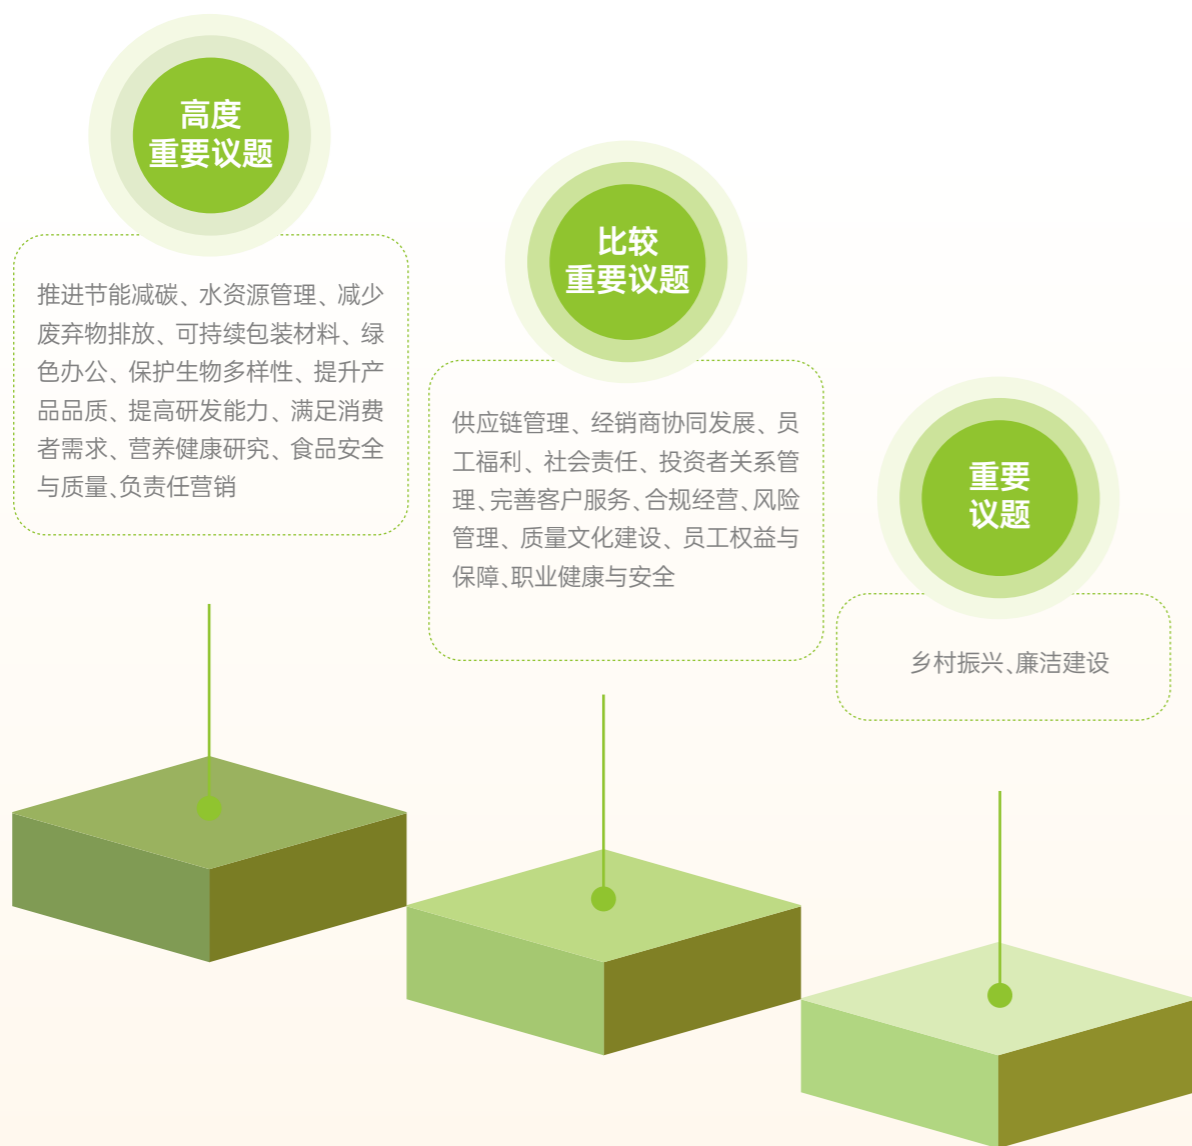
高度
重要议题

推进节能减碳、水资源管理、减少废弃物排放、可持续包装材料、绿色办公、保护生物多样性、提升产品品质、提高研发能力、满足消费者需求、营养健康研究、食品安全与质量、负责任营销

比较
重要议题

供应链管理、经销商协同发展、员工福利、社会责任、投资者关系管理、完善客户服务、合规经营、风险管理、质量文化建设、员工权益与保障、职业健康与安全

重要
议题

乡村振兴、廉洁建设